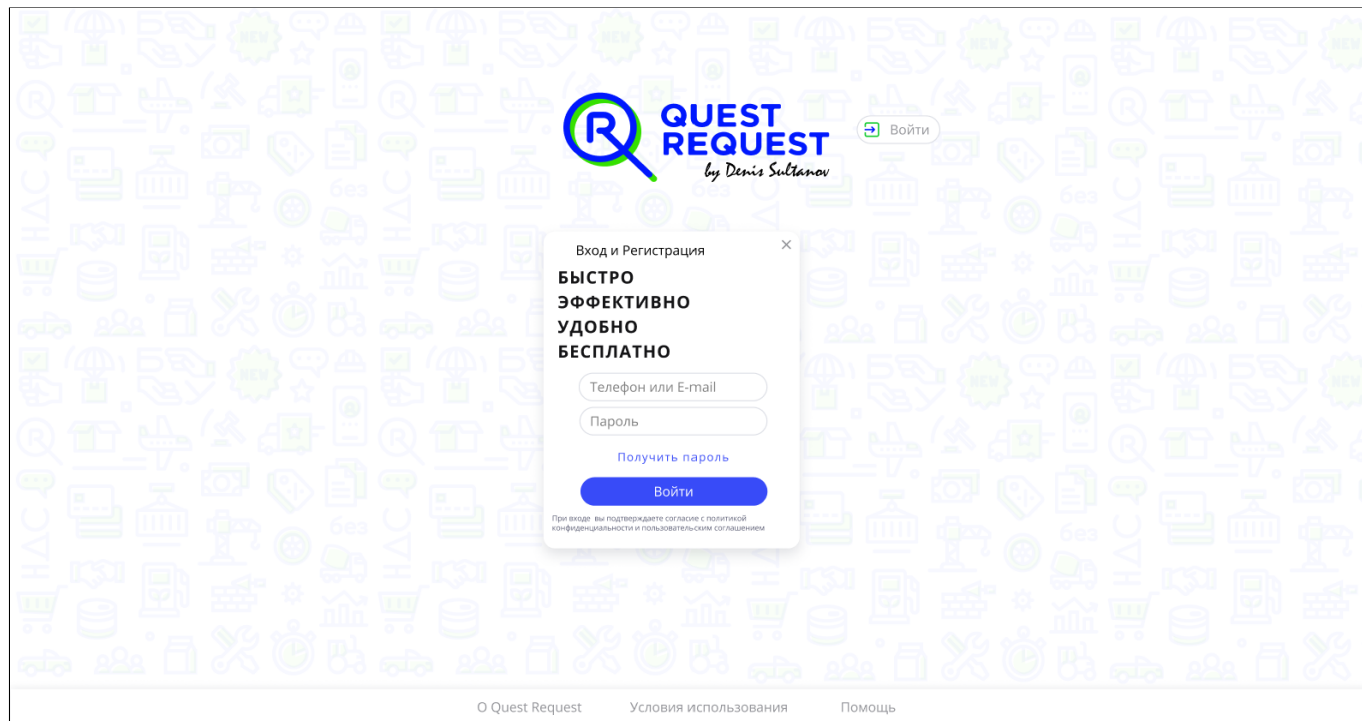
R QUEST REQUEST by Denis Sultanov

Войти

Вход и Регистрация

×

БЫСТРО
ЭФФЕКТИВНО
УДОБНО
БЕСПЛАТНО

Телефон или E-mail

Пароль

Получить пароль

Войти

При входе вы подтверждаете согласие с политикой конфиденциальности и пользовательским соглашением

О Quest Request   Условия использования   Помощь